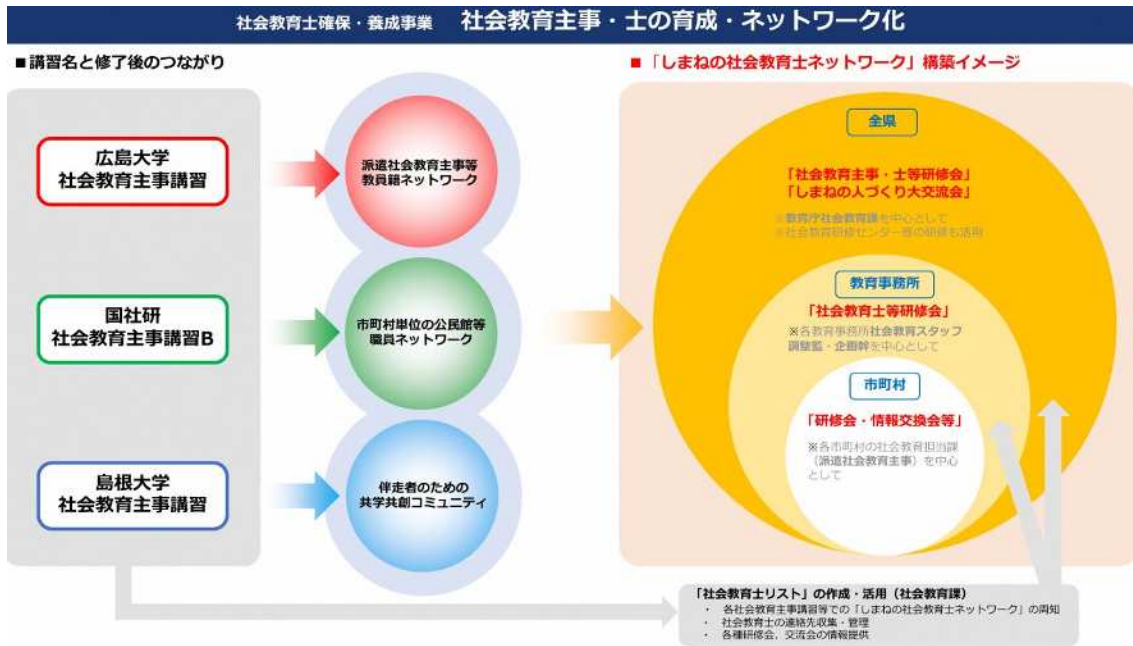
社会教育士確保・養成事業　社会教育主事・士の育成・ネットワーク化

■講習名と修了後のつながり

広島大学
社会教育主事講習

派遣社会教育主事等
教員籍ネットワーク

国社研
社会教育主事講習B

市町村単位の公民館等
職員ネットワーク

島根大学
社会教育主事講習

伴走者のための
共学共創コミュニティ

■「しまねの社会教育士ネットワーク」構築イメージ

全県

「社会教育主事・士等研修会」
「しまねの人づくり大交流会」

※教育庁社会教育課を中心として
※社会教育研修センター等の研修も活用

教育事務所

「社会教育士等研修会」

※各教育事務所社会教育スタッフ
調整監・企画幹を中心として

市町村

「研修会・情報交換会等」

※各市町村の社会教育担当課
（派遣社会教育主事）を中心
として

「社会教育士リスト」の作成・活用（社会教育課）
・ 各社会教育主事講習等での「しまねの社会教育士ネットワーク」の周知
・ 社会教育士の連絡先収集・管理
・ 各種研修会，交流会の情報提供